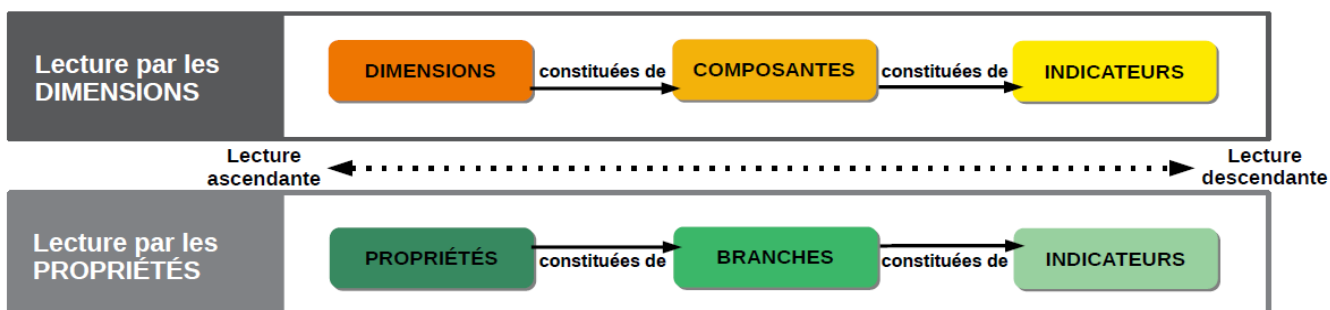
Lecture par les DIMENSIONS

DIMENSIONS constituées de COMPOSANTES constituées de INDICATEURS

Lecture ascendante

Lecture descendante

Lecture par les PROPRIÉTÉS

PROPRIÉTÉS constituées de BRANCHES constituées de INDICATEURS